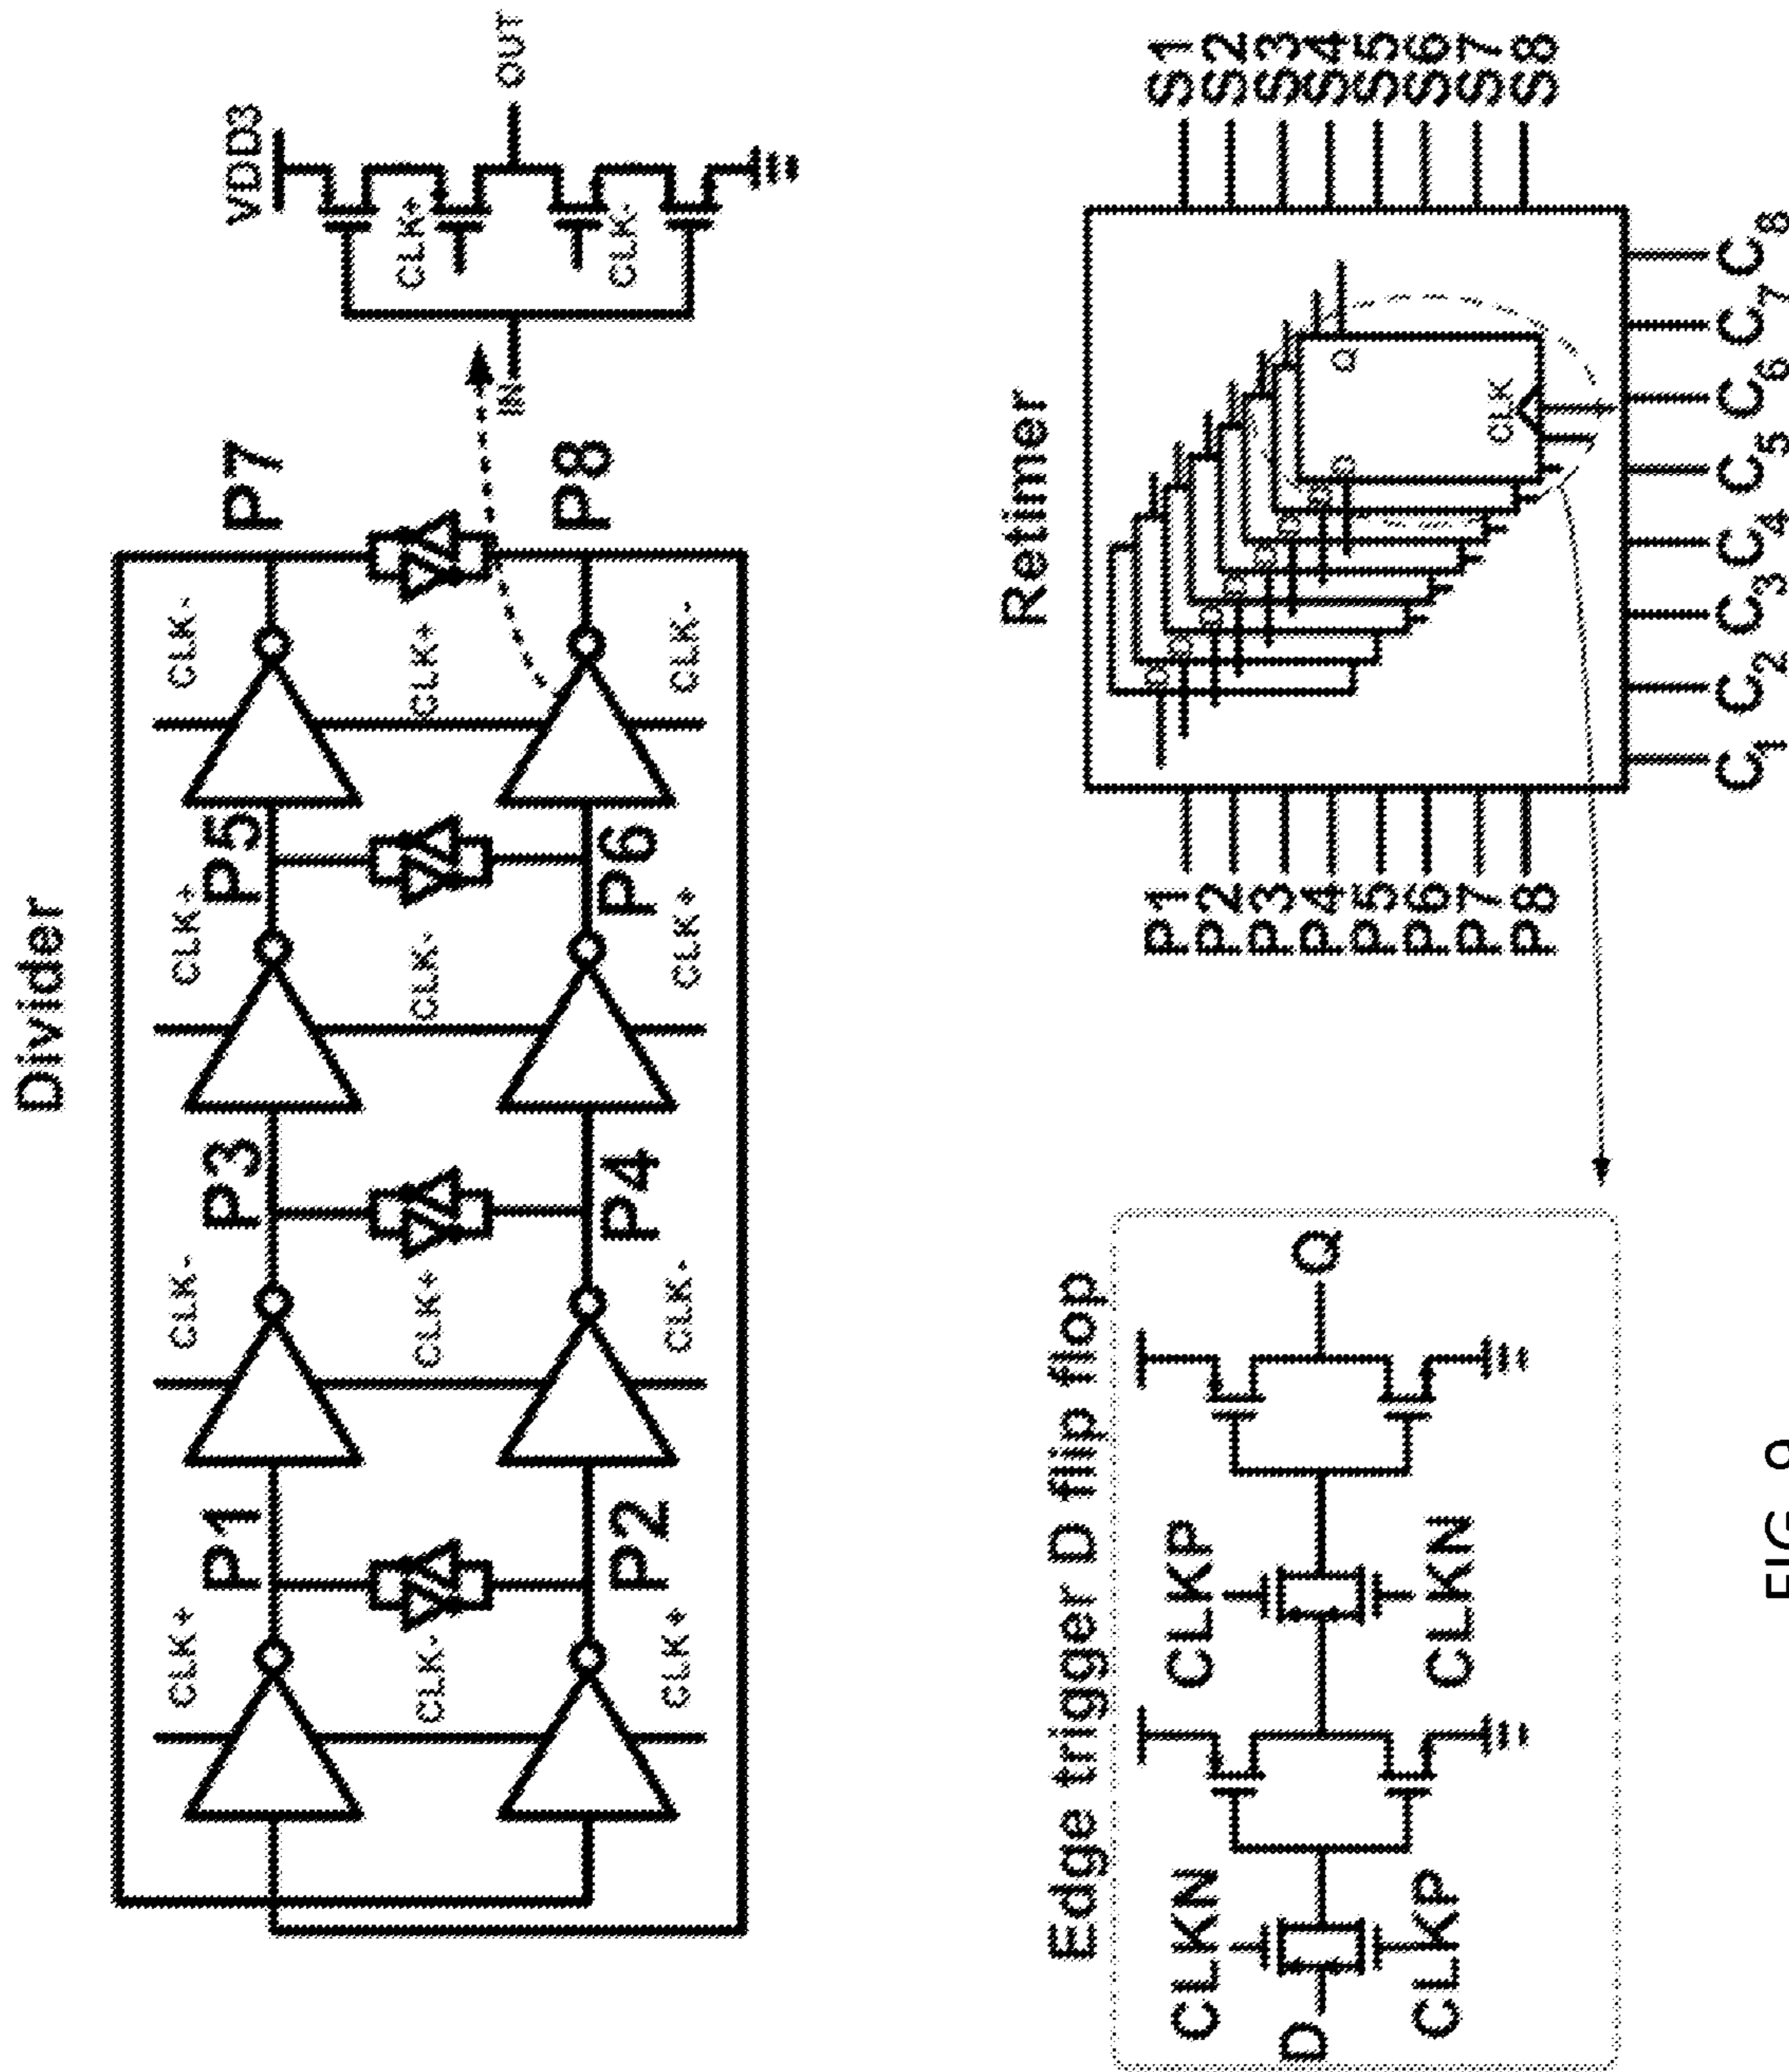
Divider

CLK+
CLK-
P1
P2
CLK-
CLK+
CLK-
CLK+
P3
P4
CLK-
CLK+
CLK-
P5
P6
CLK+
CLK-
CLK+
P7
P8
CLK-

VDD3
CLK+
CLK-
IN
OUT

Retimer

P1
P2
P3
P4
P5
P6
P7
P8

S1
S2
S3
S4
S5
S6
S7
S8

CLK
Q

$C_1$ $C_2$ $C_3$ $C_4$ $C_5$ $C_6$ $C_7$ $C_8$

Edge trigger D flip flop

CLKN
D
CLKP
CLKP
CLKN
Q

FIG. 9